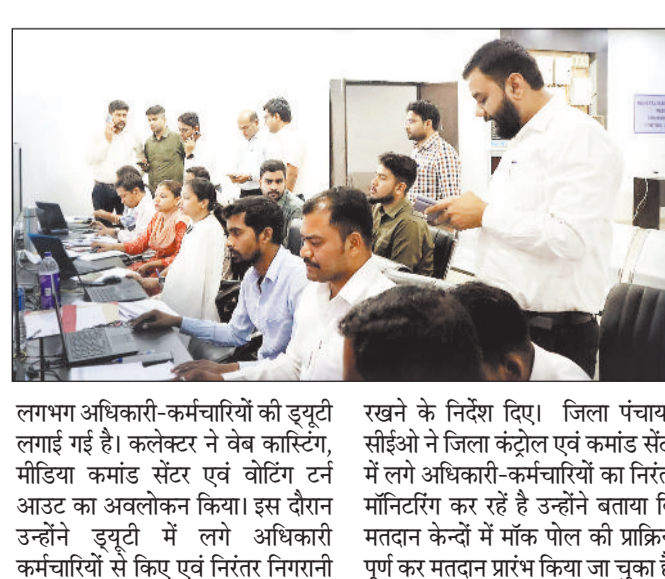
लगभग अधिकारी-कर्मचारियों की ड्यूटी लगाई गई है। कलेक्टर ने वेब कास्टिंग, मीडिया कमांड सेंटर एवं वोटिंग टर्न आउट का अवलोकन किया। इस दौरान उन्होंने ड्यूटी में लगे अधिकारी कर्मचारियों से किए एवं निरंतर निगरानी

रखने के निर्देश दिए। जिला पंचाय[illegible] सीईओ ने जिला कंट्रोल एवं कमांड सें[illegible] में लगे अधिकारी-कर्मचारियों का निरं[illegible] मॉनिटरिंग कर रहें है उन्होंने बताया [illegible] मतदान केन्दों में मॉक पोल की प्रक्रि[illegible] पूर्ण कर मतदान प्रारंभ किया जा चुका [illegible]